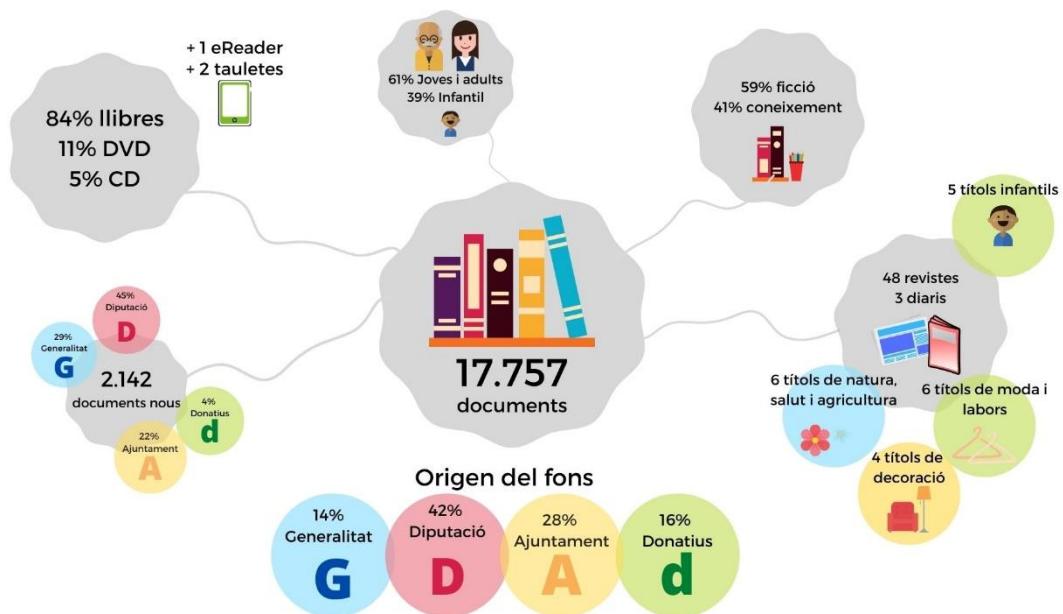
84% llibres
11% DVD
5% CD

+ 1 eReader
+ 2 tauletes

61% Joves i adults
39% Infantil

59% ficció
41% coneixement

5 títols infantils

48 revistes
3 diaris

17.757
documents

45%
Diputació
D

29%
Generalitat
G

2.142
documents nous

4%
Donatius
d

22%
Ajuntament
A

6 títols de natura, salut i agricultura

6 títols de moda i labors

4 títols de decoració

Origen del fons

14%
Generalitat
G

42%
Diputació
D

28%
Ajuntament
A

16%
Donatius
d